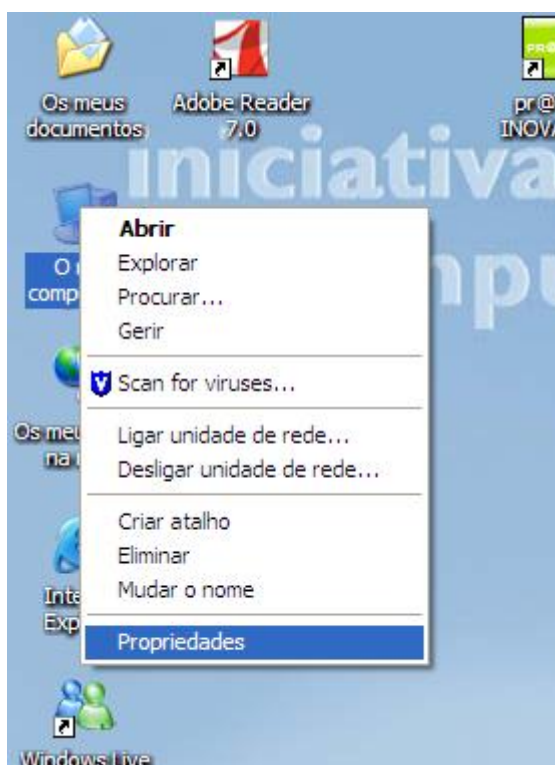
Os meus documentos

Adobe Reader 7.0

pr@ INOV

iniciativa

O comp

Abrir
Explorar
Procurar...
Gerir

Scan for viruses...

Ligar unidade de rede...
Desligar unidade de rede...

Criar atalho
Eliminar
Mudar o nome

Propriedades

Os meu na

Inte Exp

Windows Live